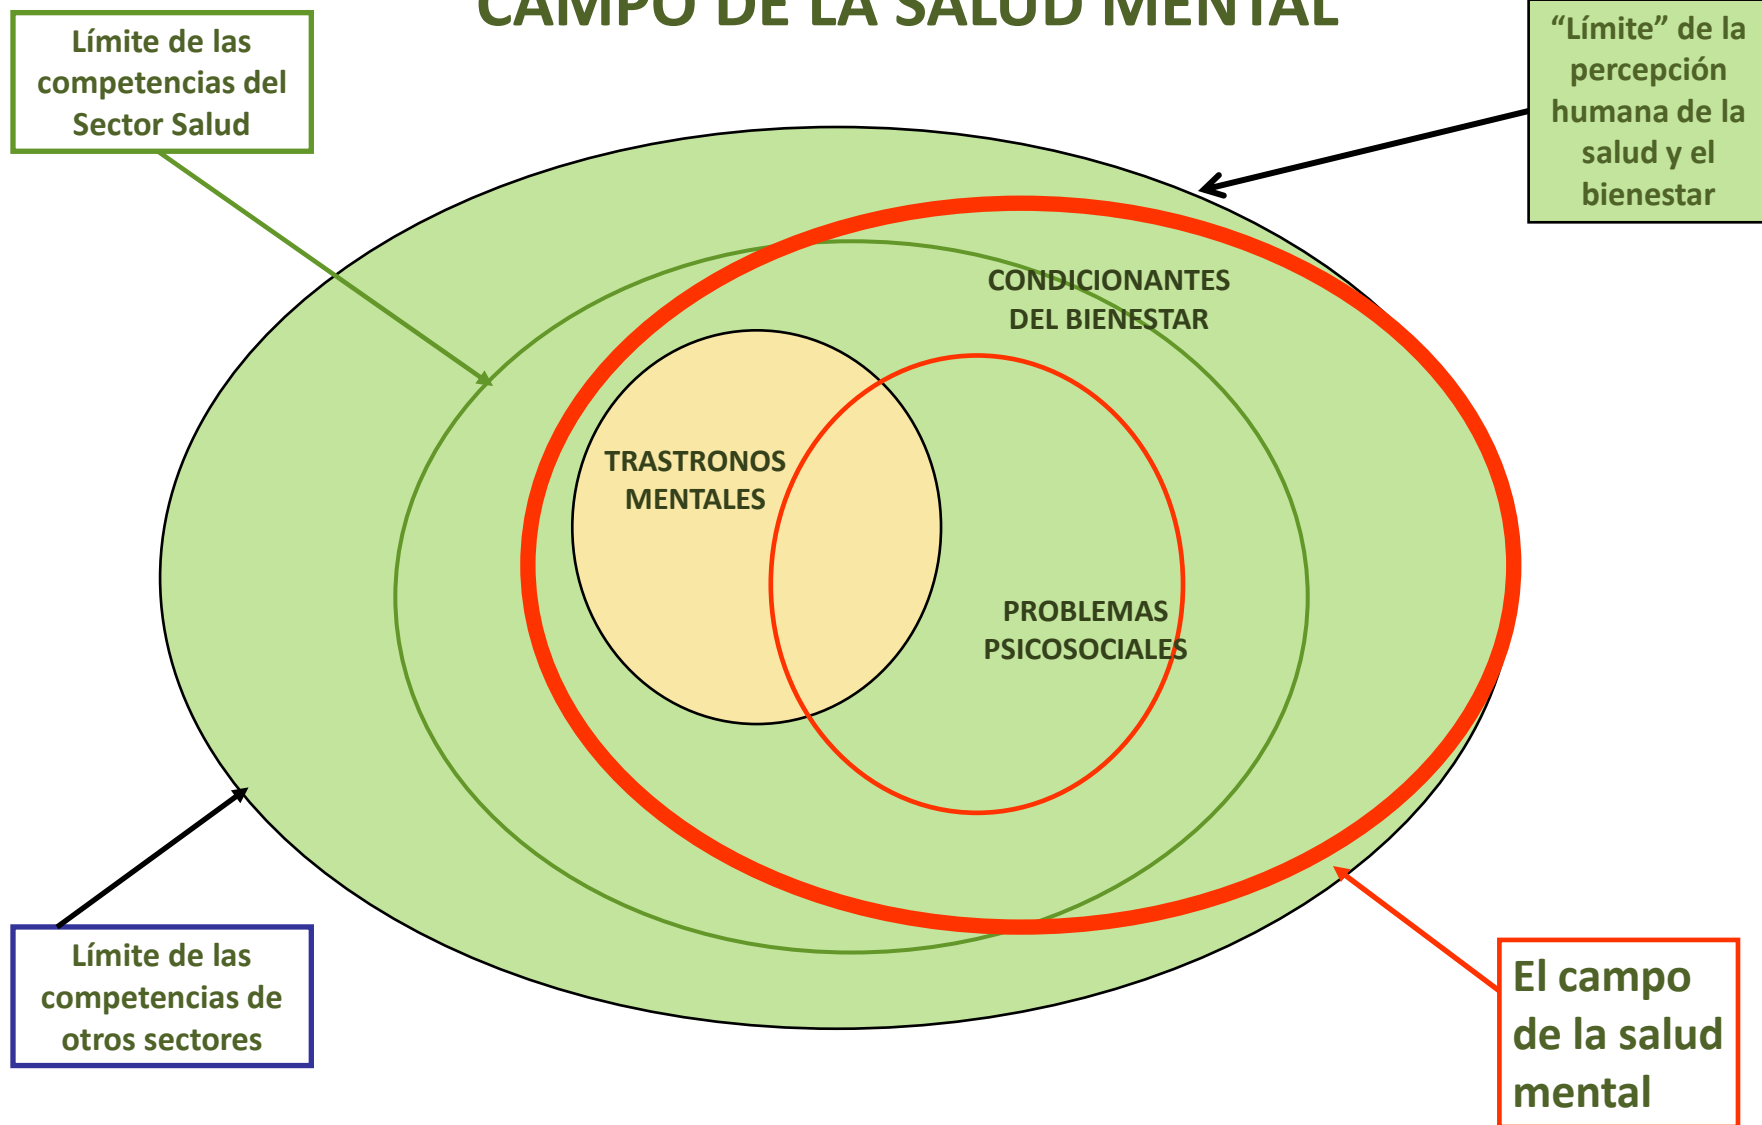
CAMPO DE LA SALUD MENTAL

Límite de las competencias del Sector Salud

“Límite” de la percepción humana de la salud y el bienestar

CONDICIONANTES DEL BIENESTAR

TRASTRONOS MENTALES

PROBLEMAS PSICOSOCIALES

Límite de las competencias de otros sectores

El campo de la salud mental